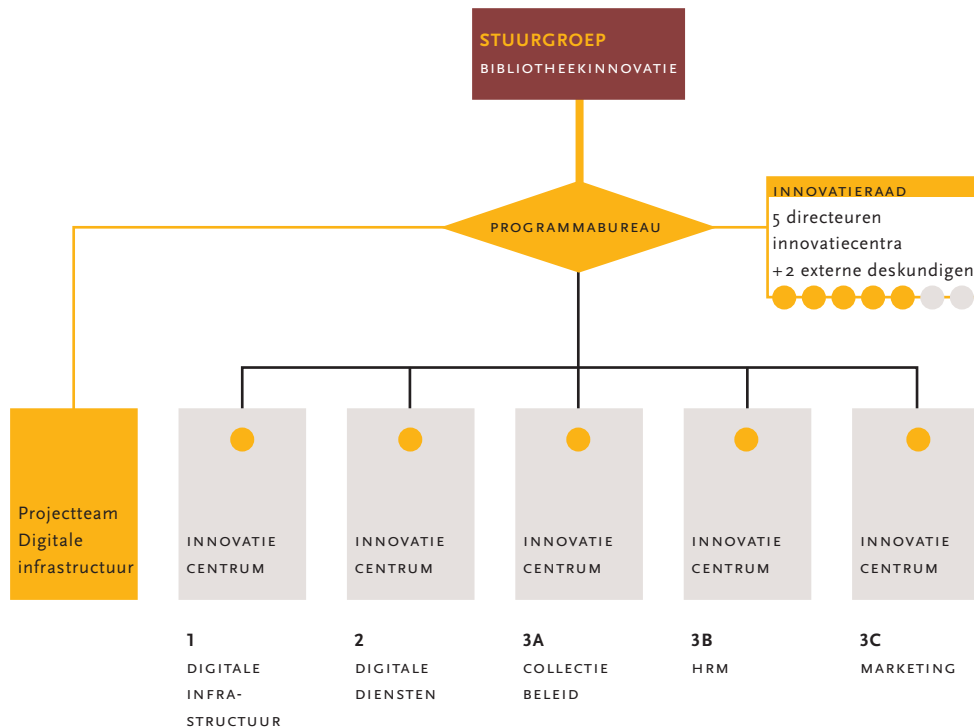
STUURGROEP
BIBLIOTHEEKINNOVATIE

INNOVATIERAAD
5 directeuren innovatiecentra +2 externe deskundigen

PROGRAMMABUREAU

Projectteam Digitale infrastructuur

INNOVATIE CENTRUM

INNOVATIE CENTRUM

INNOVATIE CENTRUM

INNOVATIE CENTRUM

INNOVATIE CENTRUM

1
DIGITALE INFRA-STRUCTUUR

2
DIGITALE DIENSTEN

3A
COLLECTIE BELEID

3B
HRM

3C
MARKETING